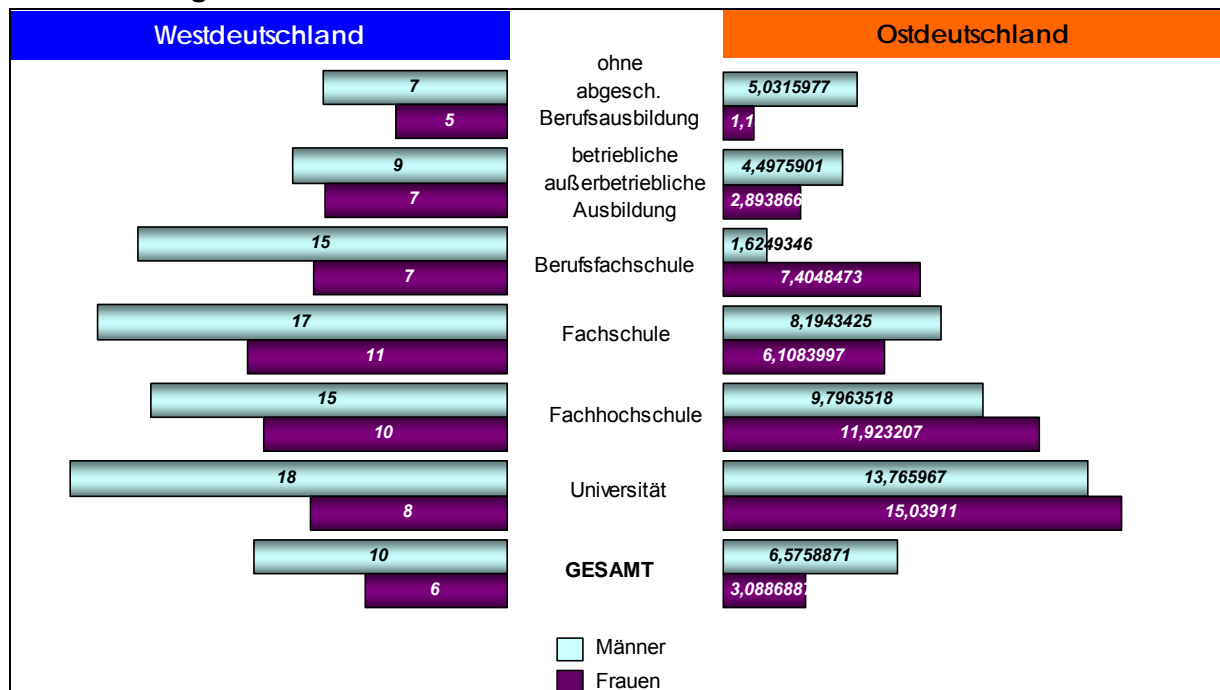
Westdeutschland

Ostdeutschland

7
5
ohne abgesch. Berufsausbildung
5,0315977
1,1

9
7
betriebliche außerbetriebliche Ausbildung
4,4975901
2,893866

15
7
Berufsfachschule
1,6249346
7,4048473

17
11
Fachschule
8,1943425
6,1083997

15
10
Fachhochschule
9,7963518
11,923207

18
8
Universität
13,765967
15,03911

10
6
GESAMT
6,5758871
3,0886887

Männer
Frauen